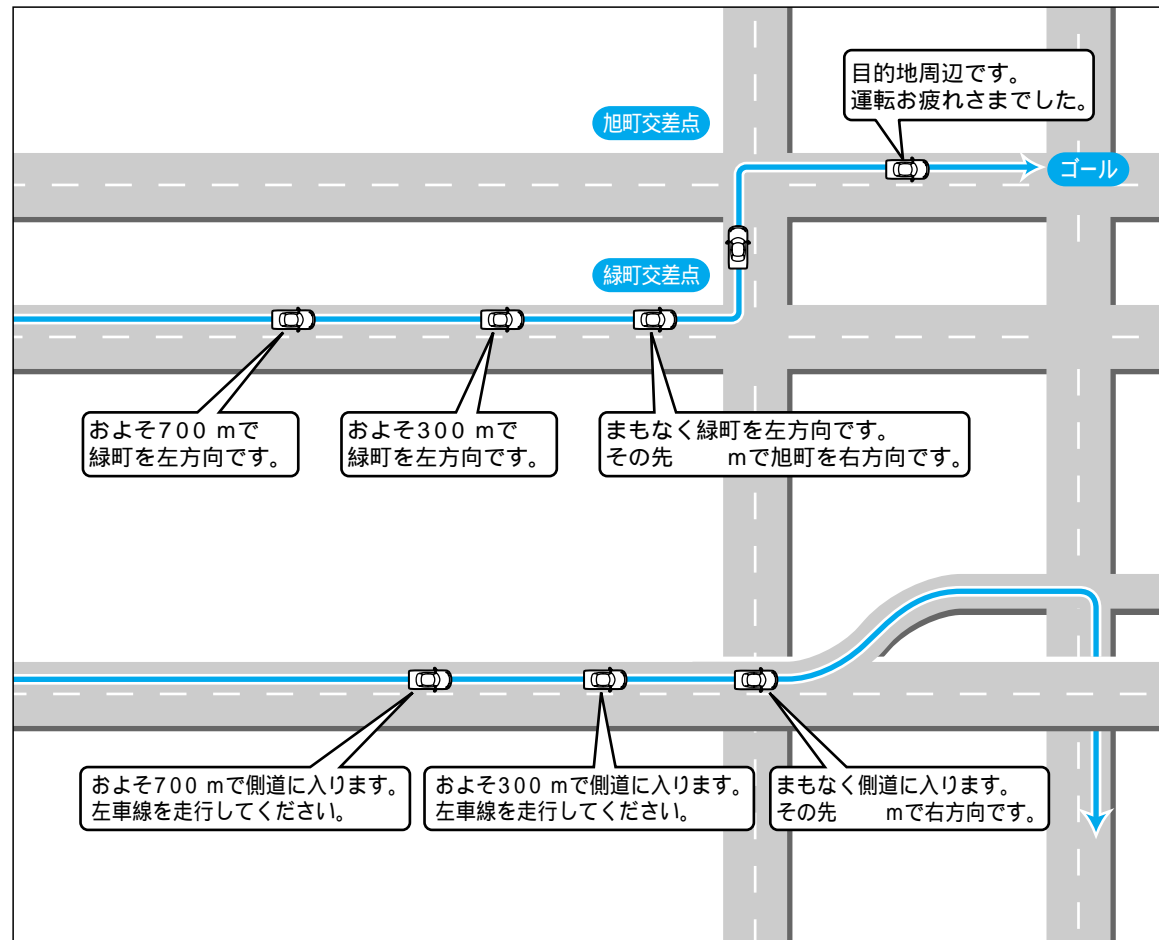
目的地周辺です。
運転お疲れさまでした。

旭町交差点

ゴール

緑町交差点

およそ700 mで
緑町を左方向です。

およそ300 mで
緑町を左方向です。

まもなく緑町を左方向です。
その先　　mで旭町を右方向です。

およそ700 mで側道に入ります。
左車線を走行してください。

およそ300 mで側道に入ります。
左車線を走行してください。

まもなく側道に入ります。
その先　　mで右方向です。